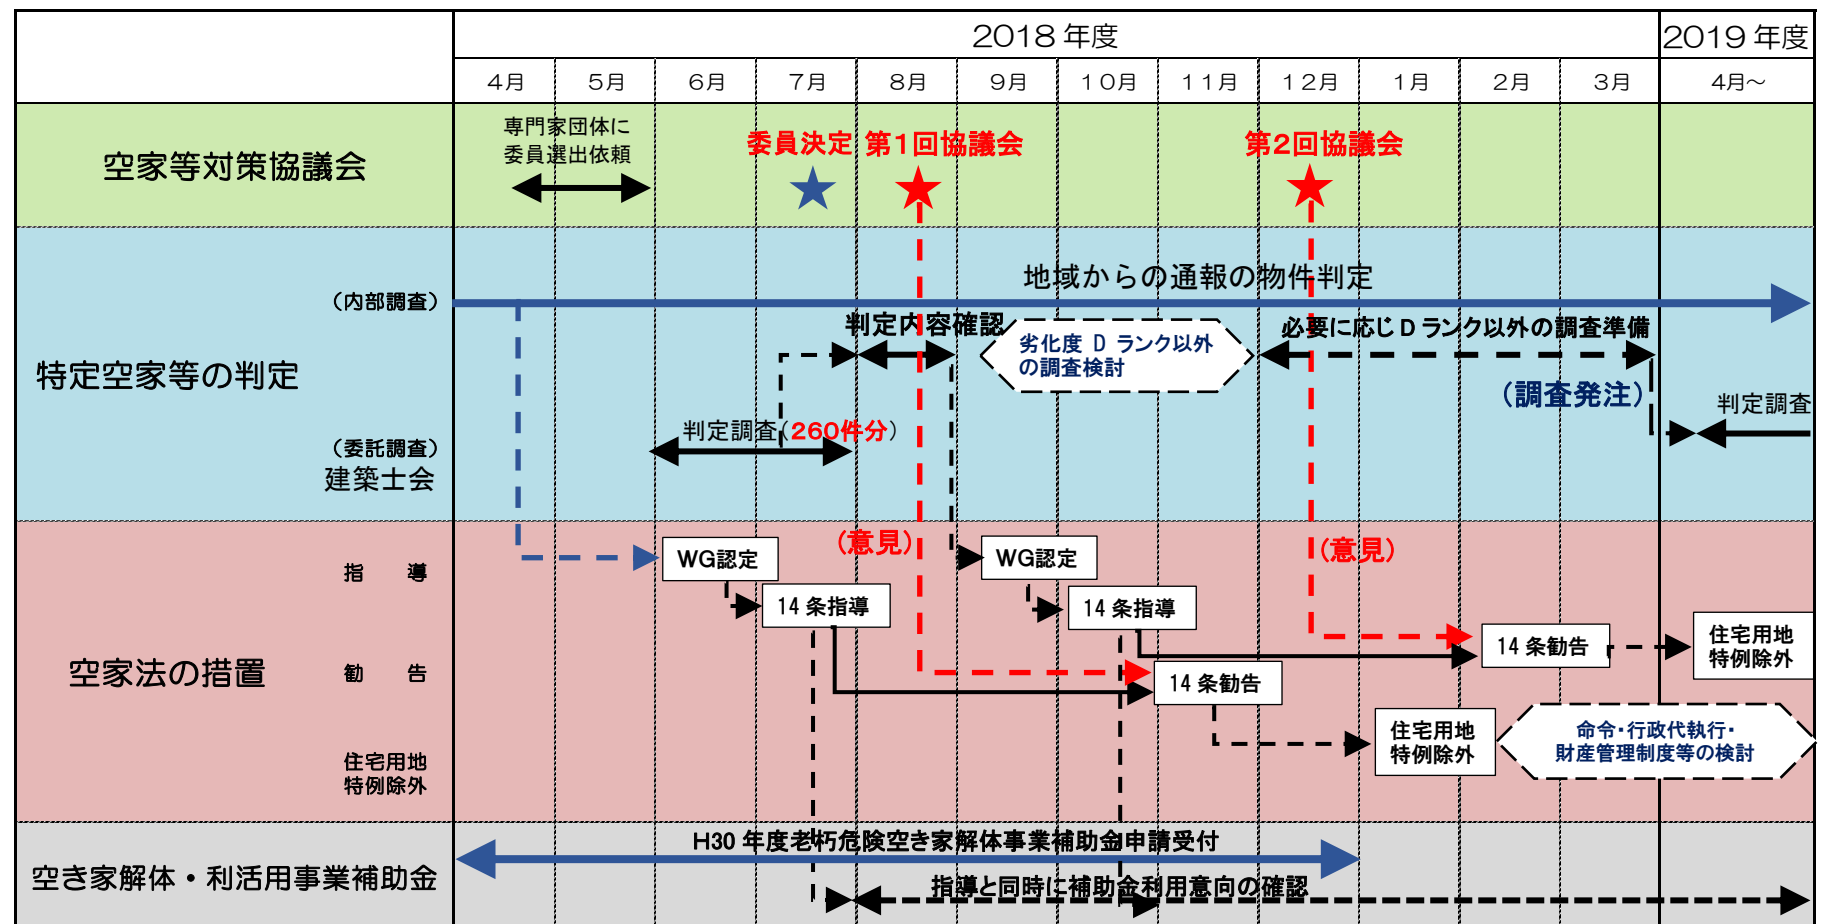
| | 2018年度 | | | | | | | | | | | | 2019年度 |
|---|---|---|---|---|---|---|---|---|---|---|---|---|---|
| | 4月 | 5月 | 6月 | 7月 | 8月 | 9月 | 10月 | 11月 | 12月 | 1月 | 2月 | 3月 | 4月～ |

空家等対策協議会

専門家団体に委員選出依頼

委員決定

第1回協議会

第2回協議会

特定空家等の判定

（内部調査）

地域からの通報の物件判定

判定内容確認

劣化度 D ランク以外の調査検討

必要に応じ D ランク以外の調査準備

（調査発注）

判定調査

（委託調査）
建築士会

判定調査（260件分）

空家法の措置

指　導

勧　告

住宅用地特例除外

（意見）

WG認定

14条指導

（意見）

WG認定

14条指導

14条勧告

14条勧告

住宅用地特例除外

住宅用地特例除外

命令･行政代執行･財産管理制度等の検討

空き家解体・利活用事業補助金

H30年度老朽危険空き家解体事業補助金申請受付

指導と同時に補助金利用意向の確認